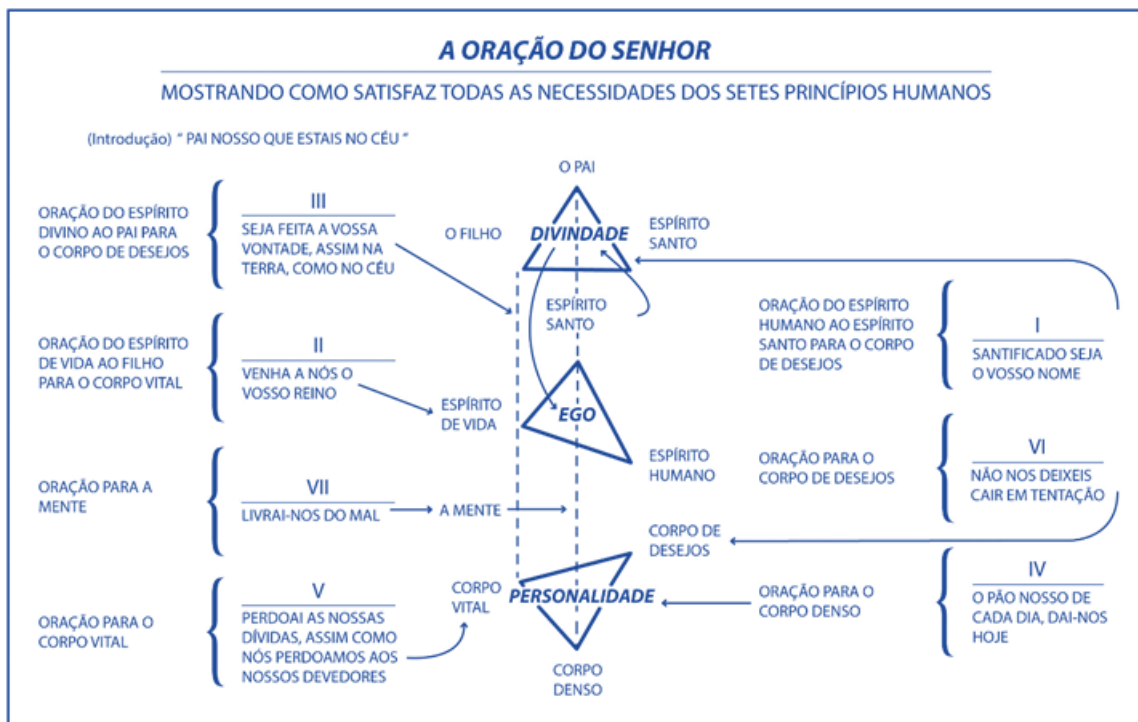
A ORAÇÃO DO SENHOR

MOSTRANDO COMO SATISFAZ TODAS AS NECESSIDADES DOS SETES PRINCÍPIOS HUMANOS

(Introdução) " PAI NOSSO QUE ESTAIS NO CÉU "

ORAÇÃO DO ESPÍRITO DIVINO AO PAI PARA O CORPO DE DESEJOS

III
SEJA FEITA A VOSSA VONTADE, ASSIM NA TERRA, COMO NO CÉU

ORAÇÃO DO ESPÍRITO DE VIDA AO FILHO PARA O CORPO VITAL

II
VENHA A NÓS O VOSSO REINO

ORAÇÃO PARA A MENTE

VII
LIVRAI-NOS DO MAL

ORAÇÃO PARA O CORPO VITAL

V
PERDOAI AS NOSSAS DÍVIDAS, ASSIM COMO NÓS PERDOAMOS AOS NOSSOS DEVEDORES

O PAI
O FILHO
DIVINDADE
ESPÍRITO SANTO
ESPÍRITO SANTO
ESPÍRITO DE VIDA
EGO
ESPÍRITO HUMANO
A MENTE
CORPO DE DESEJOS
CORPO VITAL
PERSONALIDADE
CORPO DENSO

ORAÇÃO DO ESPÍRITO HUMANO AO ESPÍRITO SANTO PARA O CORPO DE DESEJOS

I
SANTIFICADO SEJA O VOSSO NOME

ORAÇÃO PARA O CORPO DE DESEJOS

VI
NÃO NOS DEIXEIS CAIR EM TENTAÇÃO

ORAÇÃO PARA O CORPO DENSO

IV
O PÃO NOSSO DE CADA DIA, DAI-NOS HOJE